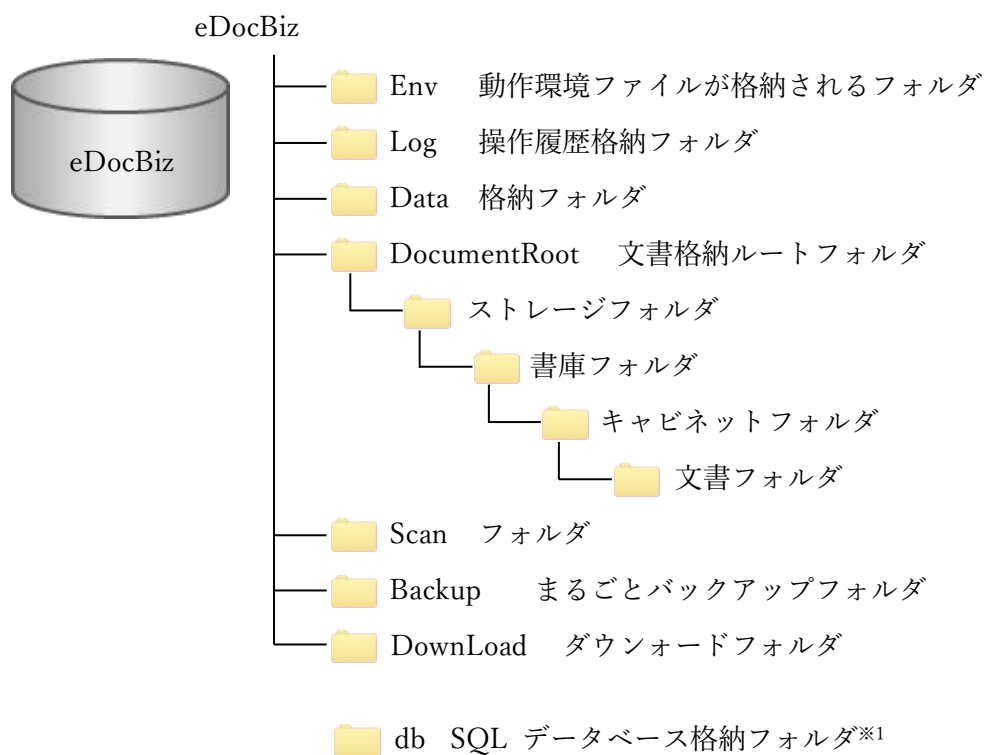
eDocBiz

eDocBiz

Env　動作環境ファイルが格納されるフォルダ

Log　操作履歴格納フォルダ

Data　格納フォルダ

DocumentRoot　文書格納ルートフォルダ

ストレージフォルダ

書庫フォルダ

キャビネットフォルダ

文書フォルダ

Scan　フォルダ

Backup　まるごとバックアップフォルダ

DownLoad　ダウンォードフォルダ

db　SQL データベース格納フォルダ※1